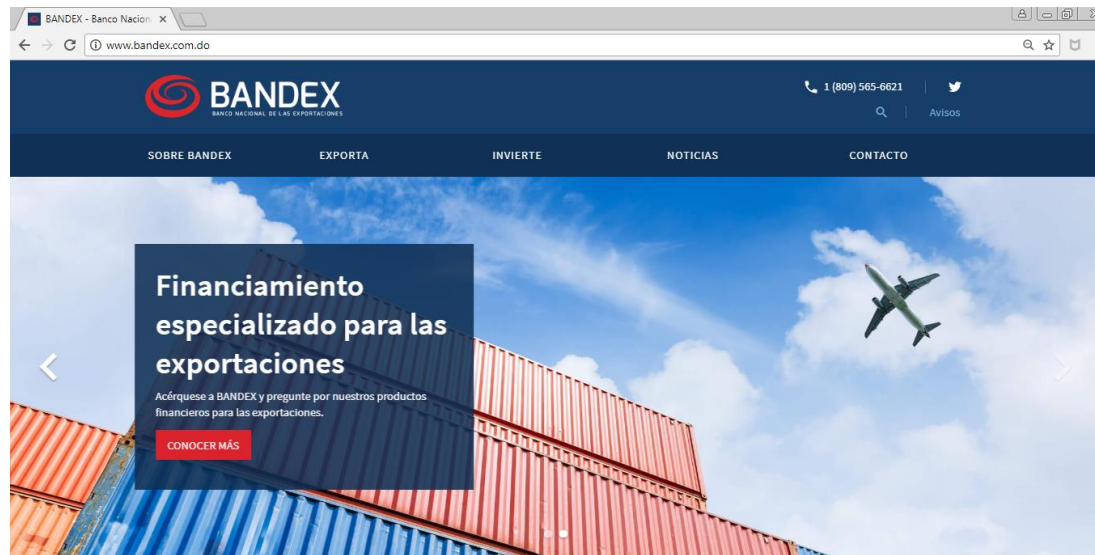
BANDEX - Banco Nacion ×

www.bandex.com.do

BANDEX
BANCO NACIONAL DE LAS EXPORTACIONES

1 (809) 565-6621

Avisos

SOBRE BANDEX
EXPORTA
INVIERTE
NOTICIAS
CONTACTO

Financiamiento especializado para las exportaciones

Acérquese a BANDEX y pregunte por nuestros productos financieros para las exportaciones.

CONOCER MÁS